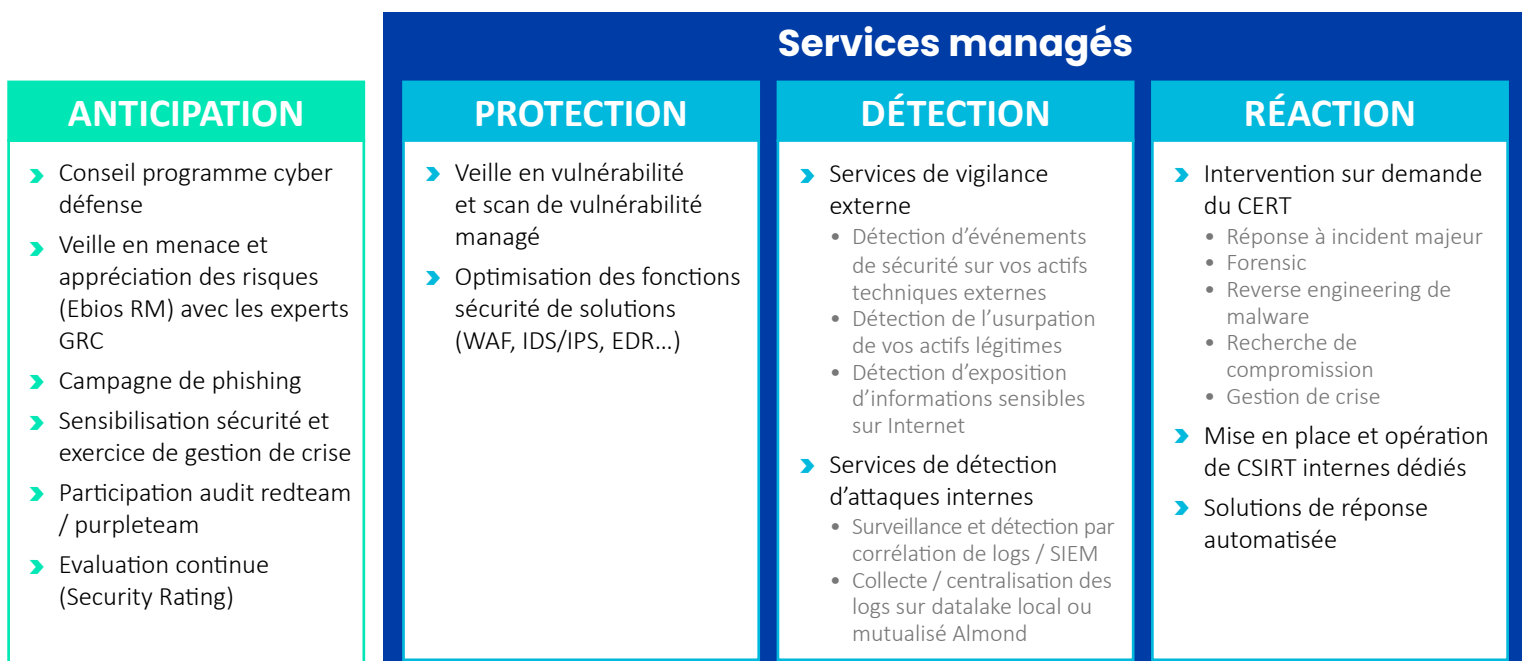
Services managés

ANTICIPATION

Conseil programme cyber défense

Veille en menace et appréciation des risques (Ebios RM) avec les experts GRC

Campagne de phishing

Sensibilisation sécurité et exercice de gestion de crise

Participation audit redteam / purpleteam

Evaluation continue (Security Rating)

PROTECTION

Veille en vulnérabilité et scan de vulnérabilité managé

Optimisation des fonctions sécurité de solutions (WAF, IDS/IPS, EDR…)

DÉTECTION

Services de vigilance externe
• Détection d’événements de sécurité sur vos actifs techniques externes
• Détection de l’usurpation de vos actifs légitimes
• Détection d’exposition d’informations sensibles sur Internet

Services de détection d’attaques internes
• Surveillance et détection par corrélation de logs / SIEM
• Collecte / centralisation des logs sur datalake local ou mutualisé Almond

RÉACTION

Intervention sur demande du CERT
• Réponse à incident majeur
• Forensic
• Reverse engineering de malware
• Recherche de compromission
• Gestion de crise

Mise en place et opération de CSIRT internes dédiés

Solutions de réponse automatisée